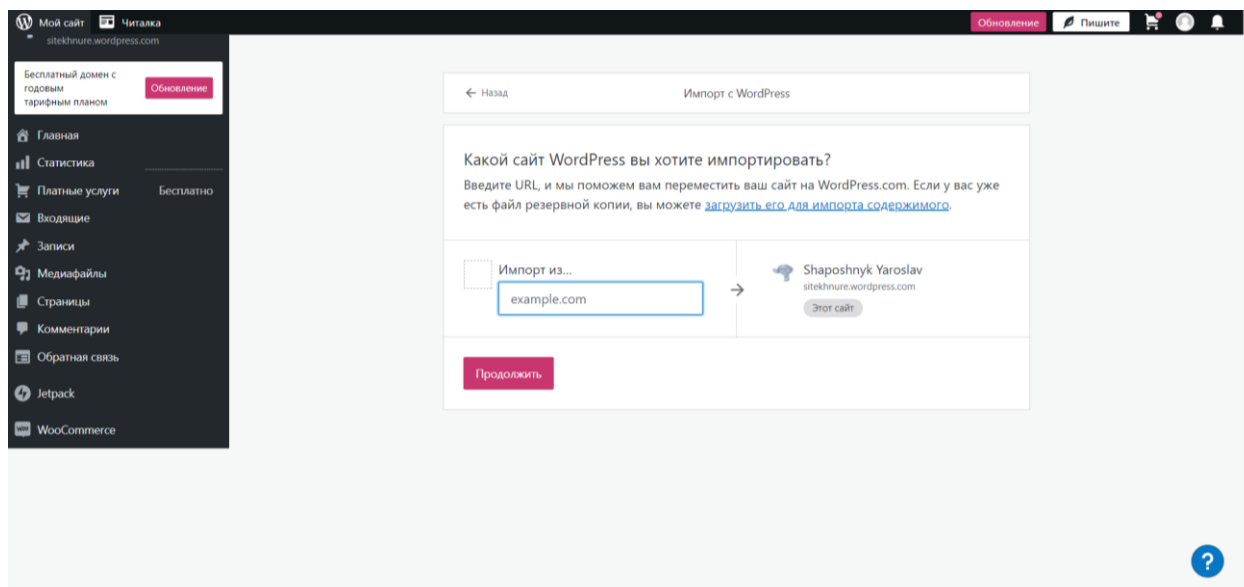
Мой сайт Читалка
Обновление Пишите

sitekhnure.wordpress.com

Бесплатный домен с годовым тарифным планом
Обновление

Главная
Статистика
Платные услуги Бесплатно
Входящие
Записи
Медиафайлы
Страницы
Комментарии
Обратная связь
Jetpack
WooCommerce

← Назад
Импорт с WordPress

Какой сайт WordPress вы хотите импортировать?

Введите URL, и мы поможем вам переместить ваш сайт на WordPress.com. Если у вас уже есть файл резервной копии, вы можете загрузить его для импорта содержимого.

Импорт из...
example.com

Shaposhnyk Yaroslav
sitekhnure.wordpress.com
Этот сайт

Продолжить

?